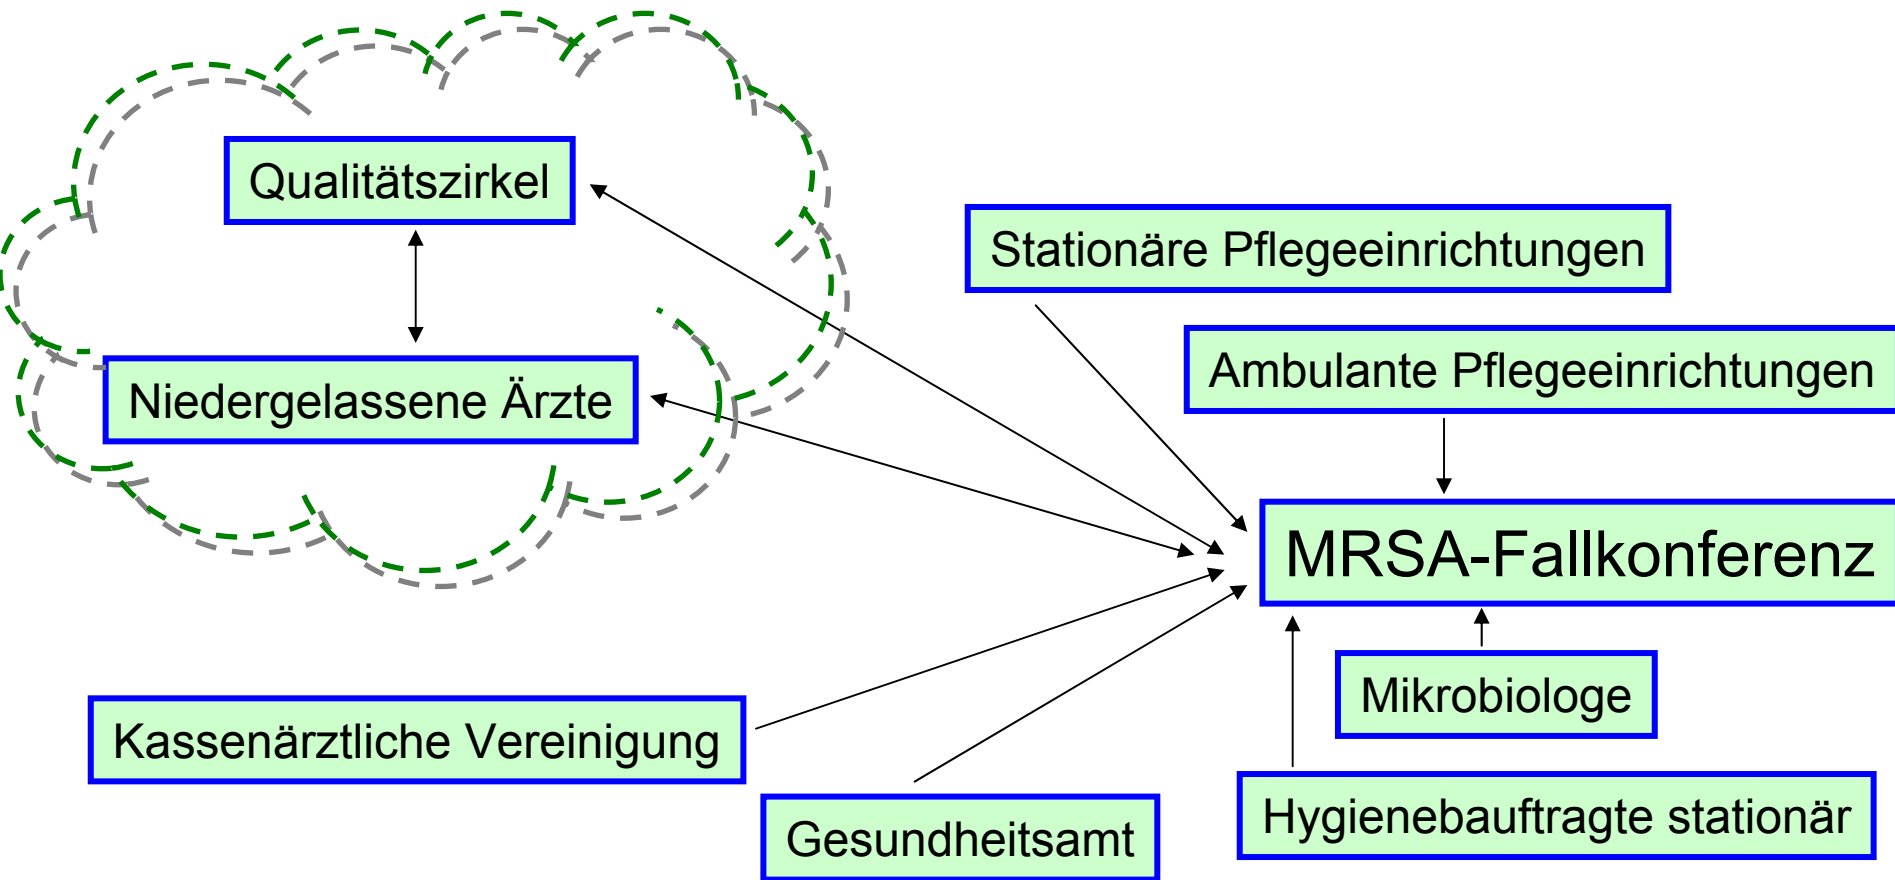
Qualitätszirkel

Niedergelassene Ärzte

Stationäre Pflegeeinrichtungen

Ambulante Pflegeeinrichtungen

MRSA-Fallkonferenz

Mikrobiologe

Kassenärztliche Vereinigung

Gesundheitsamt

Hygienebauftragte stationär